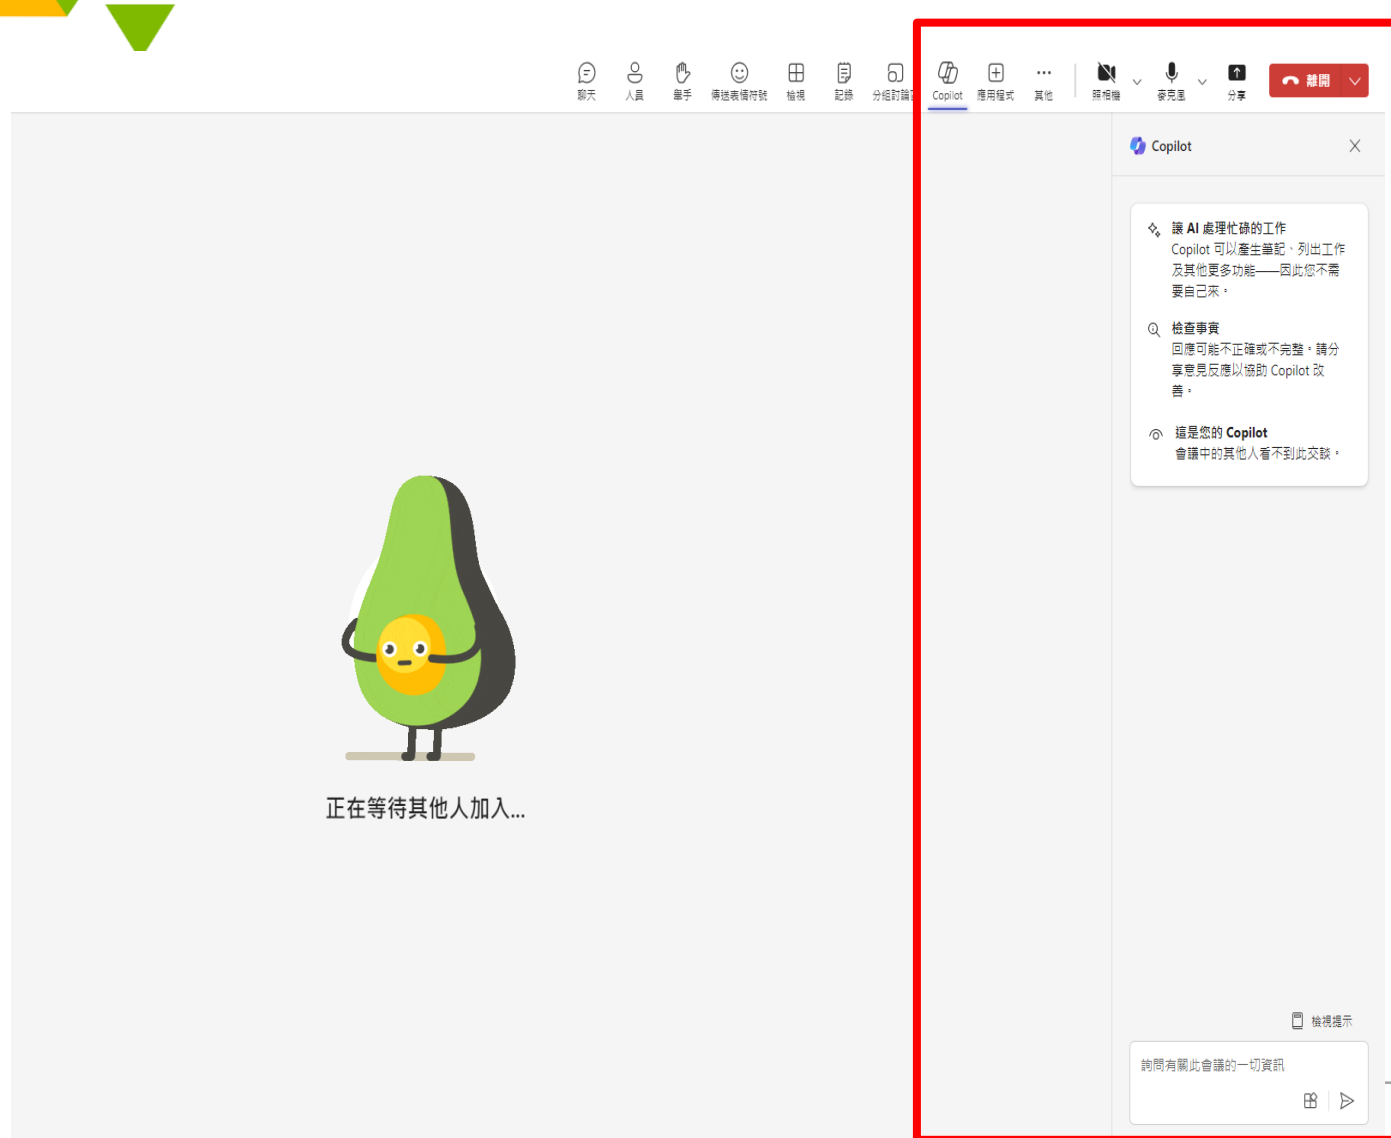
聊天 人員 舉手 傳送表情符號 檢視 記錄 分組討論 Copilot 應用程式 其他 照相機 麥克風 分享 離開

Copilot

讓 AI 處理忙碌的工作
Copilot 可以產生筆記、列出工作及其他更多功能——因此您不需要自己來。

檢查事實
回應可能不正確或不完整。請分享意見反應以協助 Copilot 改善。

這是您的 Copilot
會議中的其他人看不到此交談。

正在等待其他人加入...

檢視提示

詢問有關此會議的一切資訊